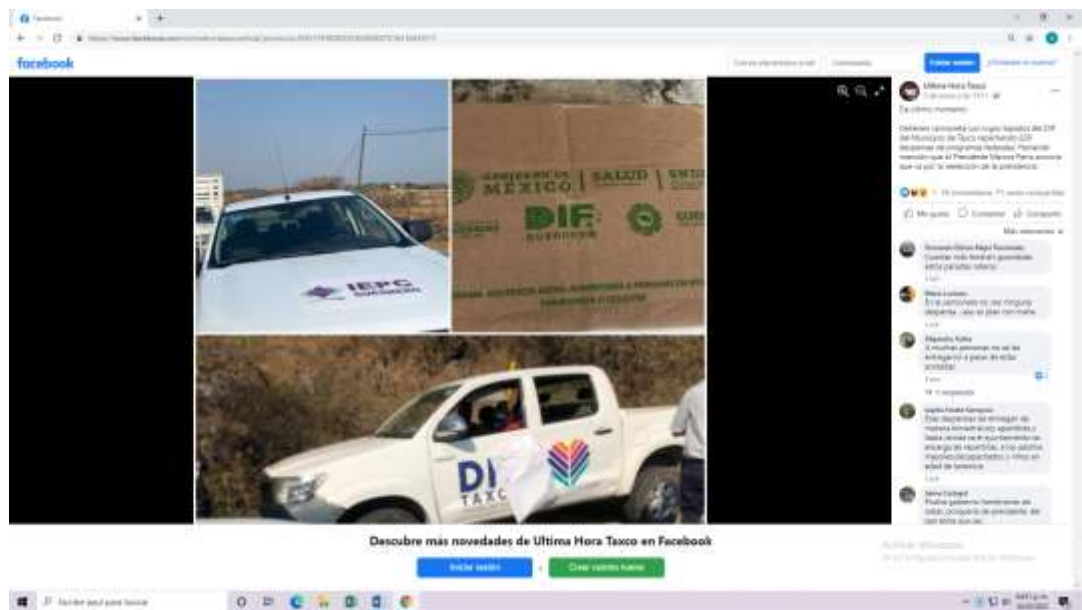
Facebook

facebook

Iniciar sesión

Ultima Hora Taxco

De último momento.

Descubre más novedades de Ultima Hora Taxco en Facebook

Iniciar sesión

Crear cuenta nueva

GOBIERNO DE MÉXICO | SALUD | SNDIF

DIF GUERRERO

IEPC GUERRERO

DIF TAXCO

Me gusta

Comentar

Compartir

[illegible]